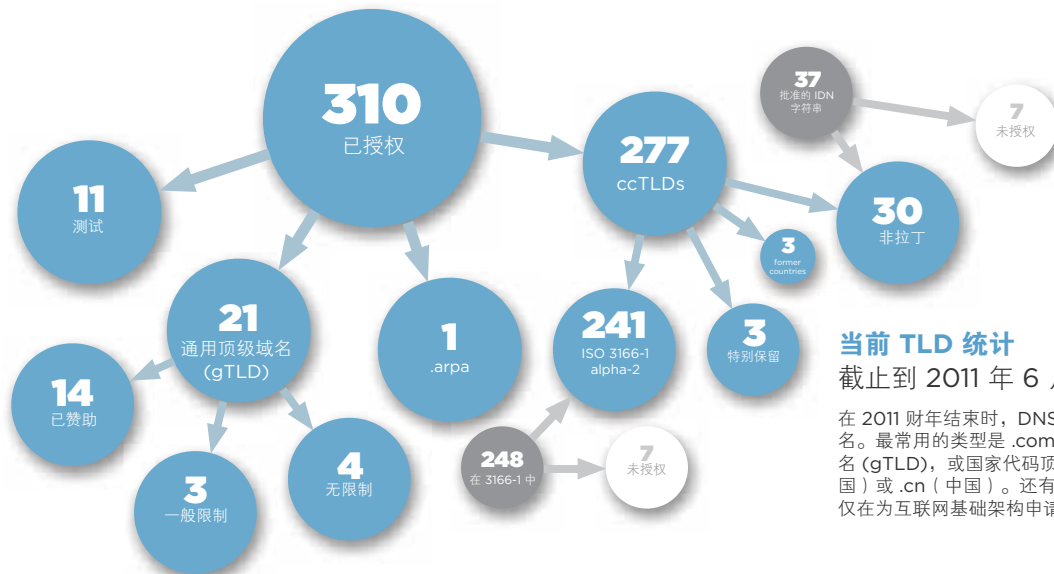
310
已授权

11
测试

21
通用顶级域名
(gTLD)

14
已赞助

3
一般限制

4
无限制

1
.arpa

277
ccTLDs

241
ISO 3166-1
alpha-2

248
在 3166-1 中

7
未授权

3
特别保留

3
former
countries

30
非拉丁

37
批准的 IDN
字符串

7
未授权

当前 TLD 统计
截止到 2011 年 6 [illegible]

在 2011 财年结束时，DNS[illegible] 名。最常用的类型是 .com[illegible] 名 (gTLD)，或国家代码顶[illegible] 国）或 .cn（中国）。还有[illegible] 仅在为互联网基础架构申请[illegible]